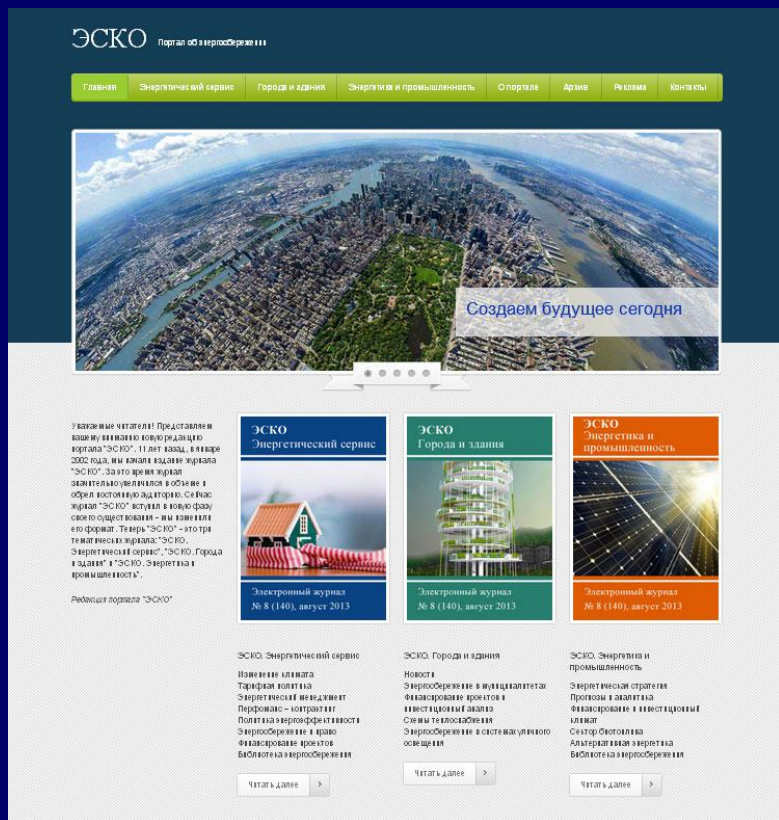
ЭСКО Портал об энергосбережении

Главная | Энергетический сервис | Города и здания | Энергетика и промышленность | О портале | Архив | Реклама | Контакты

Создаем будущее сегодня

Уважаемые читатели! Представляем вашему вниманию новую редакцию портала "ЭСКО". 11 лет назад, в январе 2002 года, мы начали издание журнала "ЭСКО". За это время журнал значительно увеличился в объеме и обрел постоянную аудиторию. Сейчас журнал "ЭСКО" вступил в новую фазу своего существования – мы изменили его формат. Теперь "ЭСКО" – это три тематических журнала: "ЭСКО. Энергетический сервис", "ЭСКО. Города и здания" и "ЭСКО. Энергетика и промышленность".

Редакция портала "ЭСКО"

ЭСКО
Энергетический сервис
Электронный журнал
№ 8 (140), август 2013

ЭСКО
Города и здания
Электронный журнал
№ 8 (140), август 2013

ЭСКО
Энергетика и промышленность
Электронный журнал
№ 8 (140), август 2013

ЭСКО. Энергетический сервис
Изменение климата
Тарифная политика
Энергетический менеджмент
Перфоманс – контрактинг
Политика энергоэффективности
Энергосбережение и право
Финансирование проектов
Библиотека энергосбережения
Читать далее

ЭСКО. Города и здания
Новости
Энергосбережение в муниципалитетах
Финансирование проектов и инвестиционный анализ
Схемы теплоснабжения
Энергосбережение в системах уличного освещения
Читать далее

ЭСКО. Энергетика и промышленность
Энергетическая стратегия
Прогнозы и аналитика
Финансирование и инвестиционный климат
Сектор биотоплива
Альтернативная энергетика
Библиотека энергосбережения
Читать далее